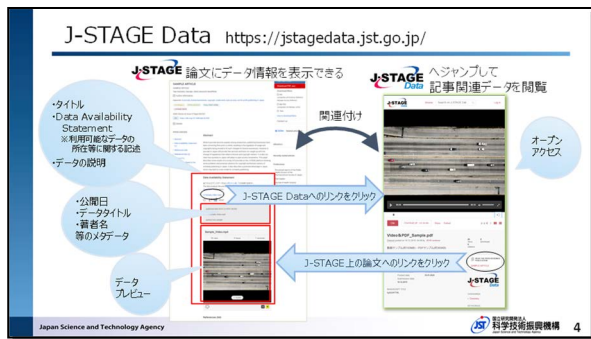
J-STAGE Data https://jstagedata.jst.go.jp/

J-STAGE 論文にデータ情報を表示できる

J-STAGE Data へジャンプして記事関連データを閲覧

・タイトル
・Data Availability Statement
※利用可能なデータの所在等に関する記述
・データの説明

関連付け

オープンアクセス

・公開日
・データタイトル
・著者名
等のメタデータ

J-STAGE Dataへのリンクをクリック

データプレビュー

J-STAGE上の論文へのリンクをクリック

Video&PDF_Sample.pdf

J-STAGE Data

Japan Science and Technology Agency

JST 国立研究開発法人 科学技術振興機構

4